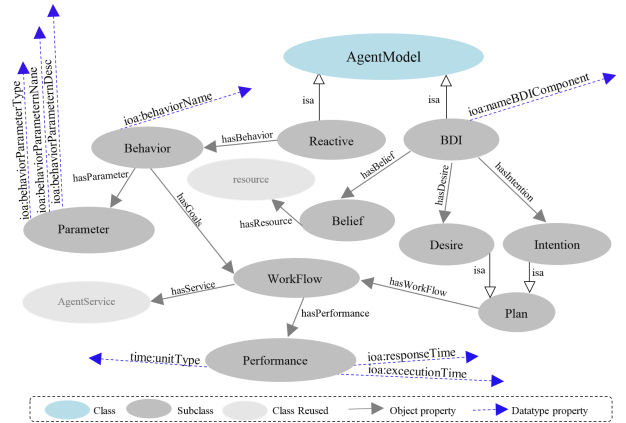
AgentModel

isa

isa

ioa:behaviorName

ioa:nameBDIComponent

ioa:behaviorParameterType

ioa:behaviorParameterName

ioa:behaviorParameterDesc

Behavior

hasBehavior

Reactive

BDI

hasParameter

resource

hasBelief

hasDesire

hasIntention

hasGoals

hasResource

Belief

Parameter

Desire

Intention

isa

isa

WorkFlow

hasWorkFlow

AgentService

hasService

Plan

hasPerformance

time:unitType

Performance

ioa:responseTime

ioa:excecutionTime

Class

Subclass

Class Reused

Object property

Datatype property